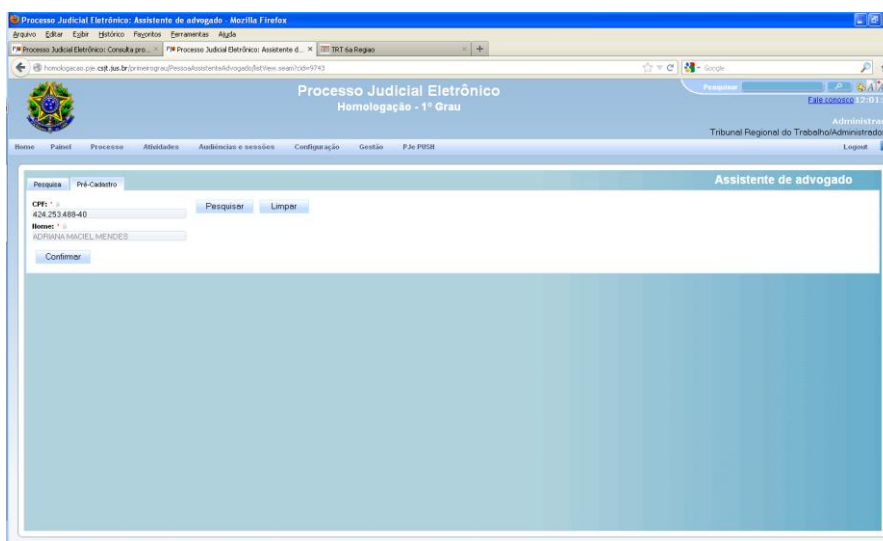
Processo Judicial Eletrônico: Assistente de advogado - Mozilla Firefox

Arquivo Editar Exibir Histórico Favoritos Ferramentas Ajuda

PJe Processo Judicial Eletrônico: Consulta pro... × PJe Processo Judicial Eletrônico: Assistente d... × TRT 6a Região × +

homologacao.pje.csjt.jus.br/primeirograu/PessoaAssistenteAdvogado/listView.seam?cid=9743

Google

Processo Judicial Eletrônico
Homologação - 1º Grau

Pesquisar

Fale conosco 12:01

Administra

Tribunal Regional do Trabalho/Administrado

Home Painel Processo Atividades Audiências e sessões Configuração Gestão PJe PUSH

Logout

Pesquisa Pré-Cadastro

Assistente de advogado

CPF: *
424.253.488-40

Nome: *
ADRIANA MACIEL MENDES

Pesquisar Limpar

Confirmar